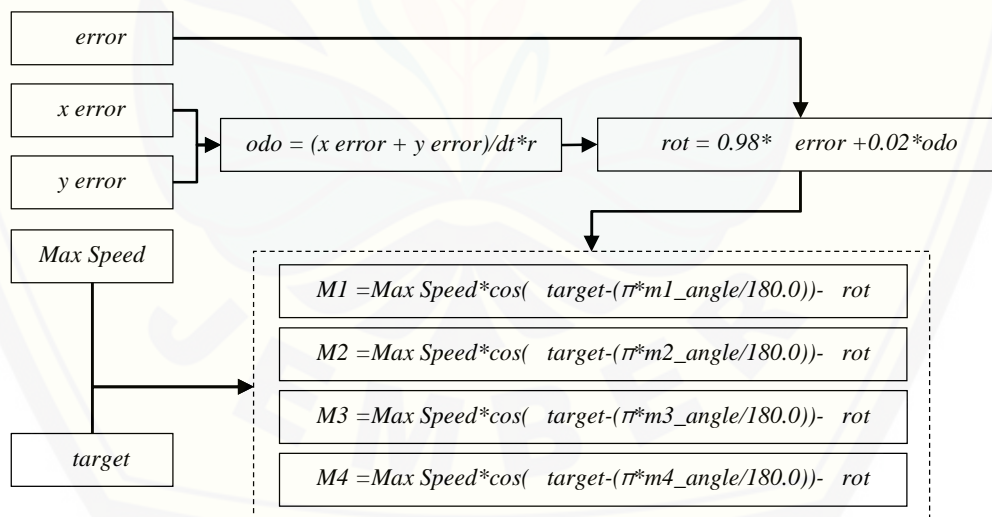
error

x error

y error

odo = (x error + y error)/dt*r

rot = 0.98* error +0.02*odo

Max Speed

target

M1 =Max Speed*cos( target-($\pi$*m1_angle/180.0))- rot

M2 =Max Speed*cos( target-($\pi$*m2_angle/180.0))- rot

M3 =Max Speed*cos( target-($\pi$*m3_angle/180.0))- rot

M4 =Max Speed*cos( target-($\pi$*m4_angle/180.0))- rot